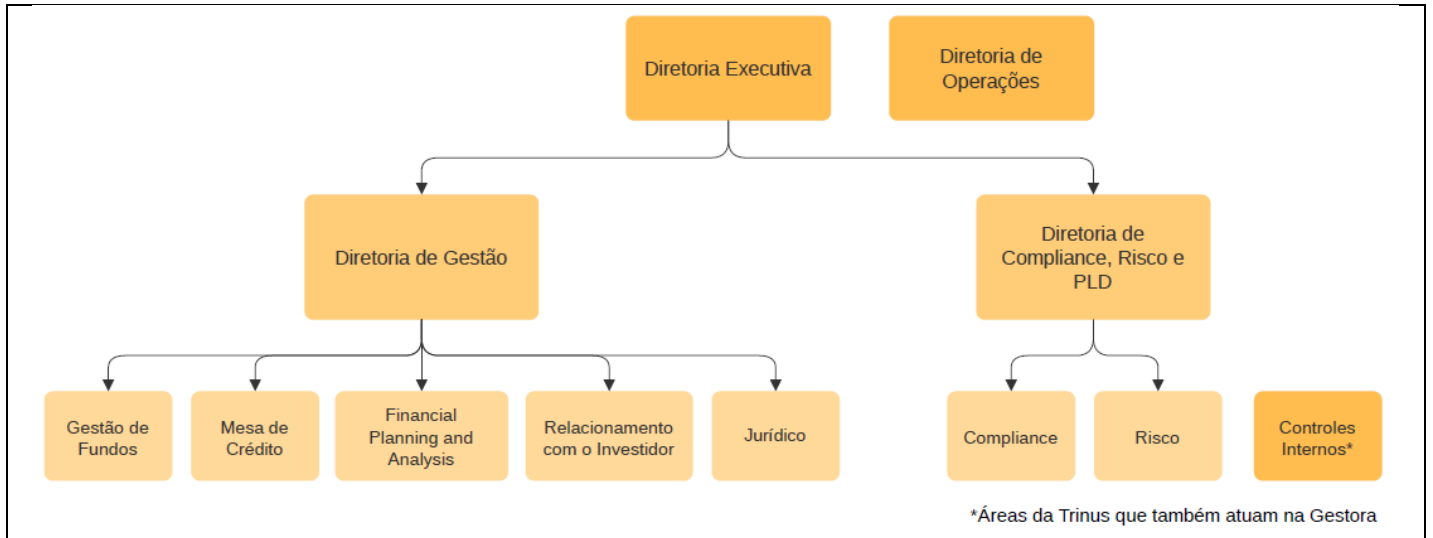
Diretoria Executiva

Diretoria de Operações

Diretoria de Gestão

Diretoria de Compliance, Risco e PLD

Gestão de Fundos

Mesa de Crédito

Financial Planning and Analysis

Relacionamento com o Investidor

Jurídico

Compliance

Risco

Controles Internos*

*Áreas da Trinus que também atuam na Gestora